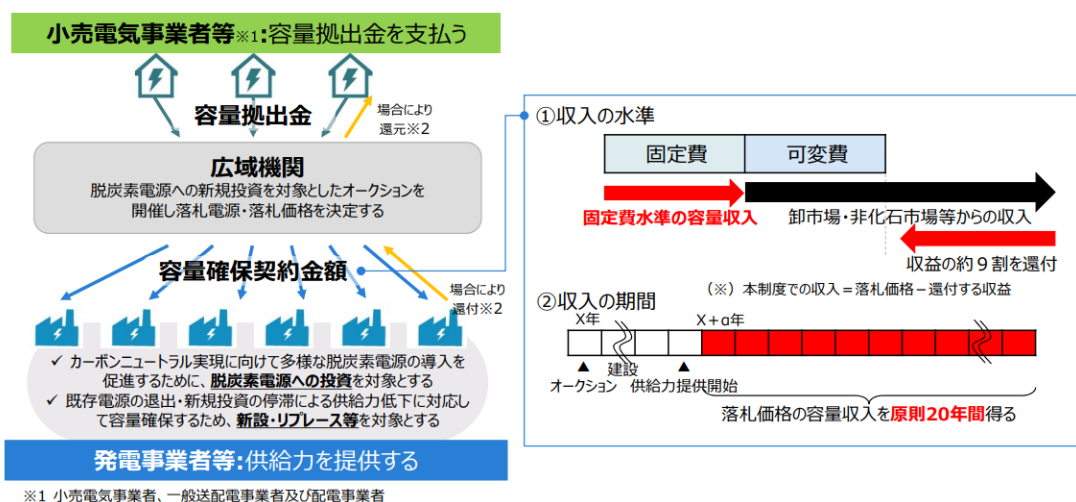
小売電気事業者等※1:容量拠出金を支払う

容量拠出金

場合により還元※2

広域機関
脱炭素電源への新規投資を対象としたオークションを開催し落札電源・落札価格を決定する

容量確保契約金額

場合により還付※2

✓ カーボンニュートラル実現に向けて多様な脱炭素電源の導入を促進するために、脱炭素電源への投資を対象とする
✓ 既存電源の退出・新規投資の停滞による供給力低下に対応して容量確保するため、新設・リプレース等を対象とする

発電事業者等:供給力を提供する

※1 小売電気事業者、一般送配電事業者及び配電事業者

①収入の水準

| 固定費 | 可変費 |
|---|---|

固定費水準の容量収入

卸市場・非化石市場等からの収入

収益の約９割を還付

（※）本制度での収入＝落札価格－還付する収益

②収入の期間

X年

X＋α年

▲ オークション

建設

▲ 供給力提供開始

落札価格の容量収入を原則20年間得る